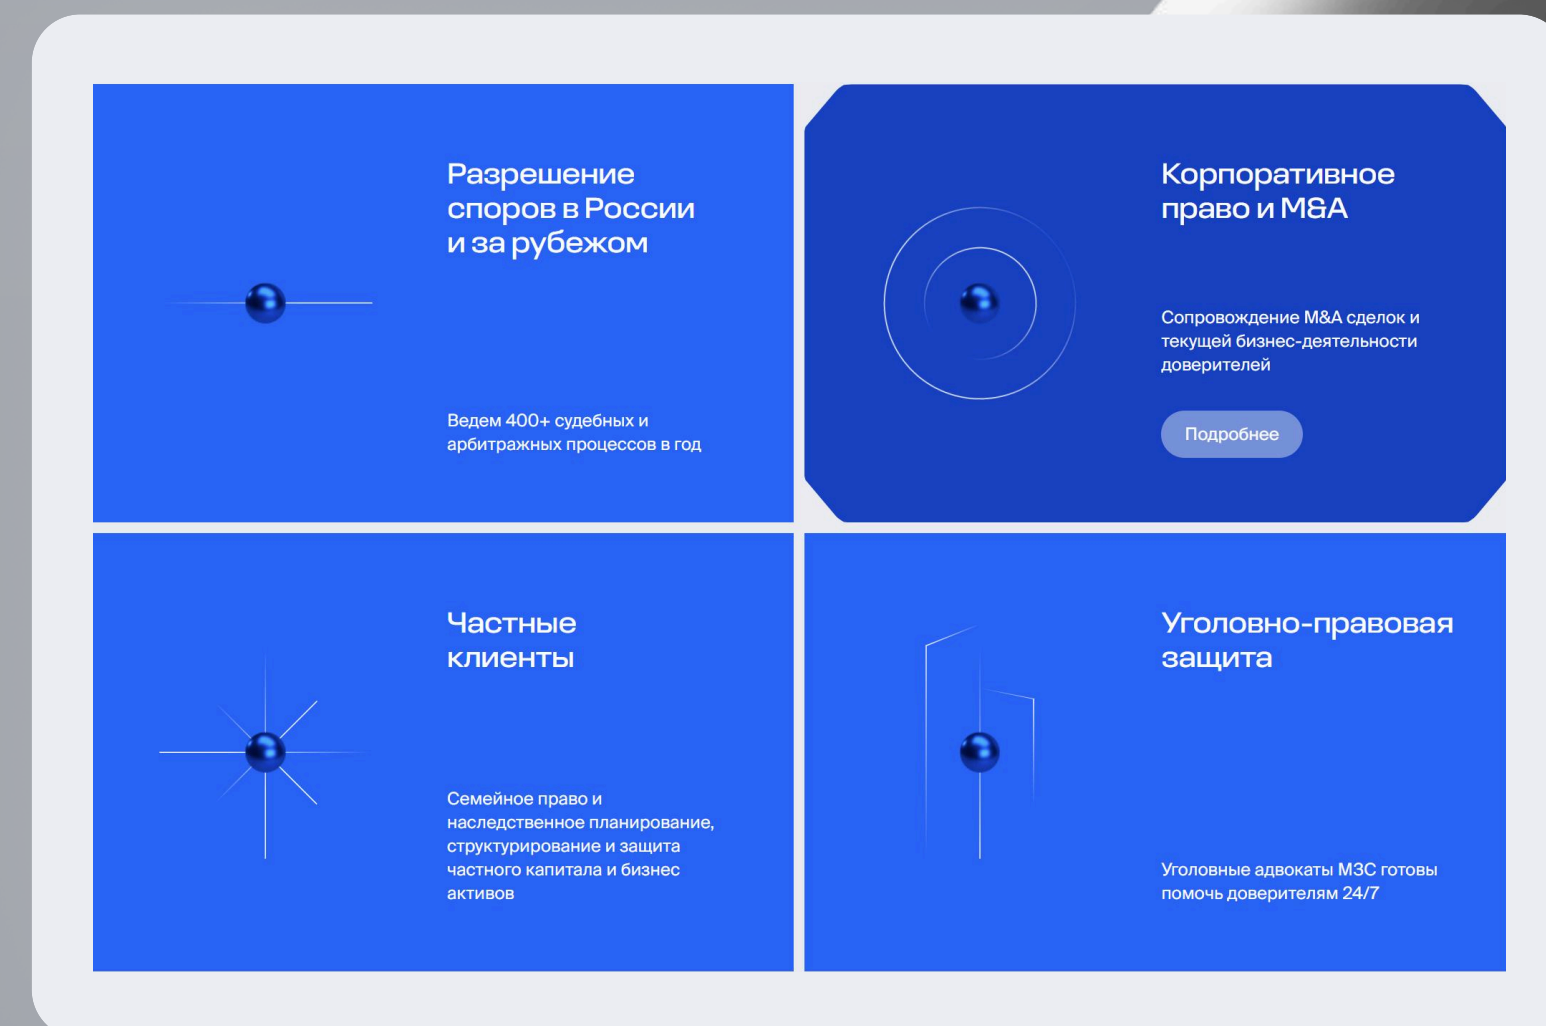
Разрешение споров в России и за рубежом

Ведем 400+ судебных и арбитражных процессов в год

Корпоративное право и M&A

Сопровождение M&A сделок и текущей бизнес-деятельности доверителей

Подробнее

Частные клиенты

Семейное право и наследственное планирование, структурирование и защита частного капитала и бизнес активов

Уголовно-правовая защита

Уголовные адвокаты МЗС готовы помочь доверителям 24/7